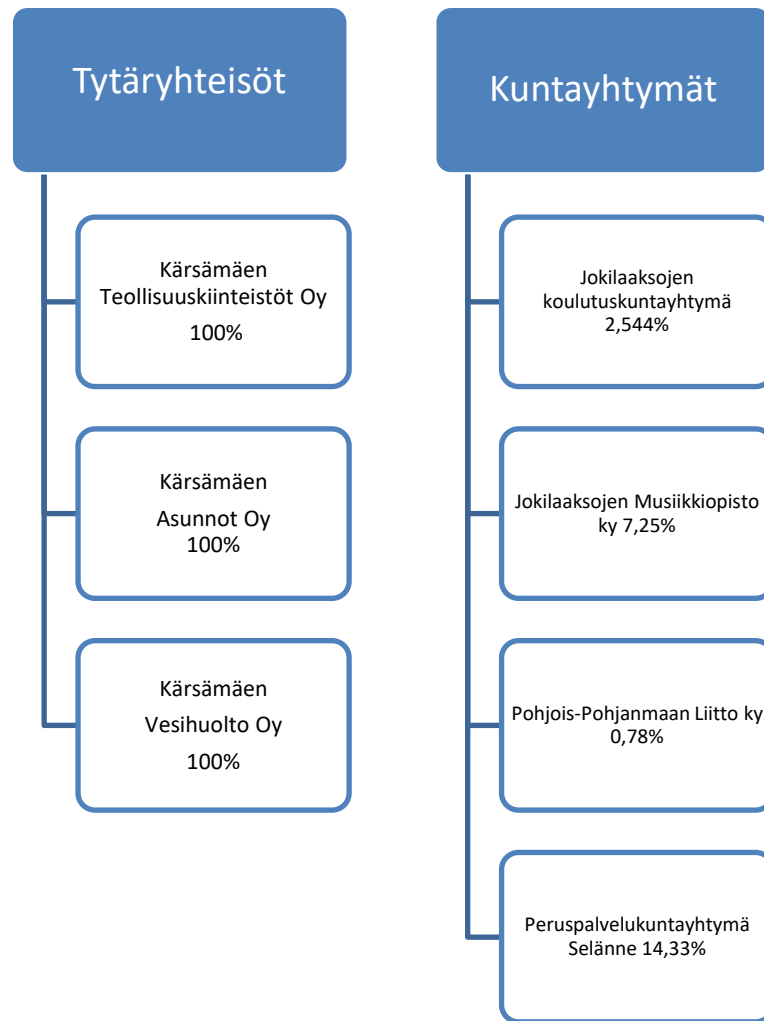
Tytäryhteisöt

Kärsämäen Teollisuuskiinteistöt Oy
100%

Kärsämäen Asunnot Oy
100%

Kärsämäen Vesihuolto Oy
100%

Kuntayhtymät

Jokilaaksojen koulutuskuntayhtymä
2,544%

Jokilaaksojen Musiikkiopisto ky 7,25%

Pohjois-Pohjanmaan Liitto ky
0,78%

Peruspalvelukuntayhtymä Selänne 14,33%